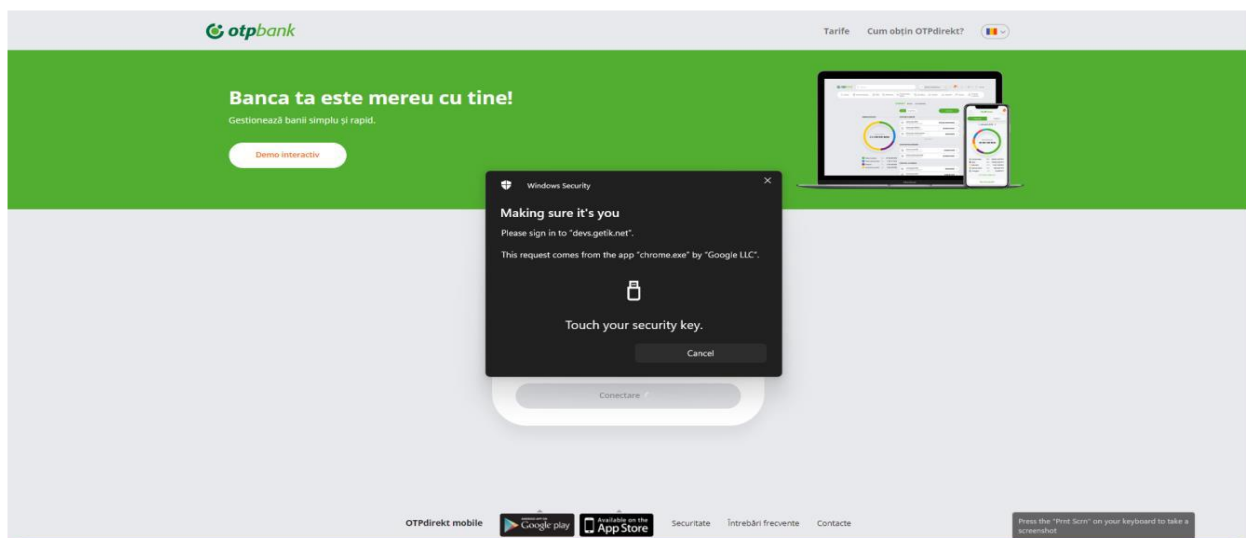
otpbank

Tarife Cum obțin OTPdirekt?

Banca ta este mereu cu tine!

Gestionează banii simplu și rapid.

Demo interactiv

Windows Security

Making sure it's you

Please sign in to "devs.getik.net".

This request comes from the app "chrome.exe" by "Google LLC".

Touch your security key.

Cancel

Conectare

OTPdirekt mobile

Google play

Available on the App Store

Securitate Întrebări frecvente Contacte

Press the "Prnt Scrn" on your keyboard to take a screenshot